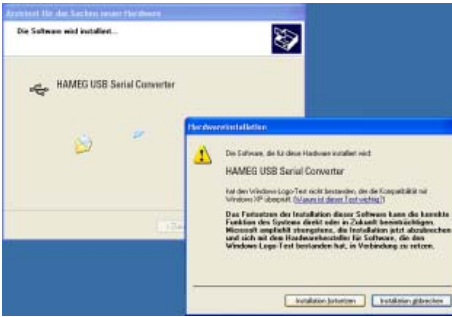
Assistent für das Suchen neuer Hardware

Die Software wird installiert...

HAMEG USB Serial Converter

< Zurück

Hardwareinstallation

Die Software, die für diese Hardware installiert wird:

HAMEG USB Serial Converter

hat den Windows-Logo-Test nicht bestanden, der die Kompatibilität mit Windows XP überprüft. (Warum ist dieser Test wichtig?)

Das Fortsetzen der Installation dieser Software kann die korrekte Funktion des Systems direkt oder in Zukunft beeinträchtigen. Microsoft empfiehlt strengstens, die Installation jetzt abzubrechen und sich mit dem Hardwarehersteller für Software, die den Windows-Logo-Test bestanden hat, in Verbindung zu setzen.

Installation fortsetzen | Installation abbrechen